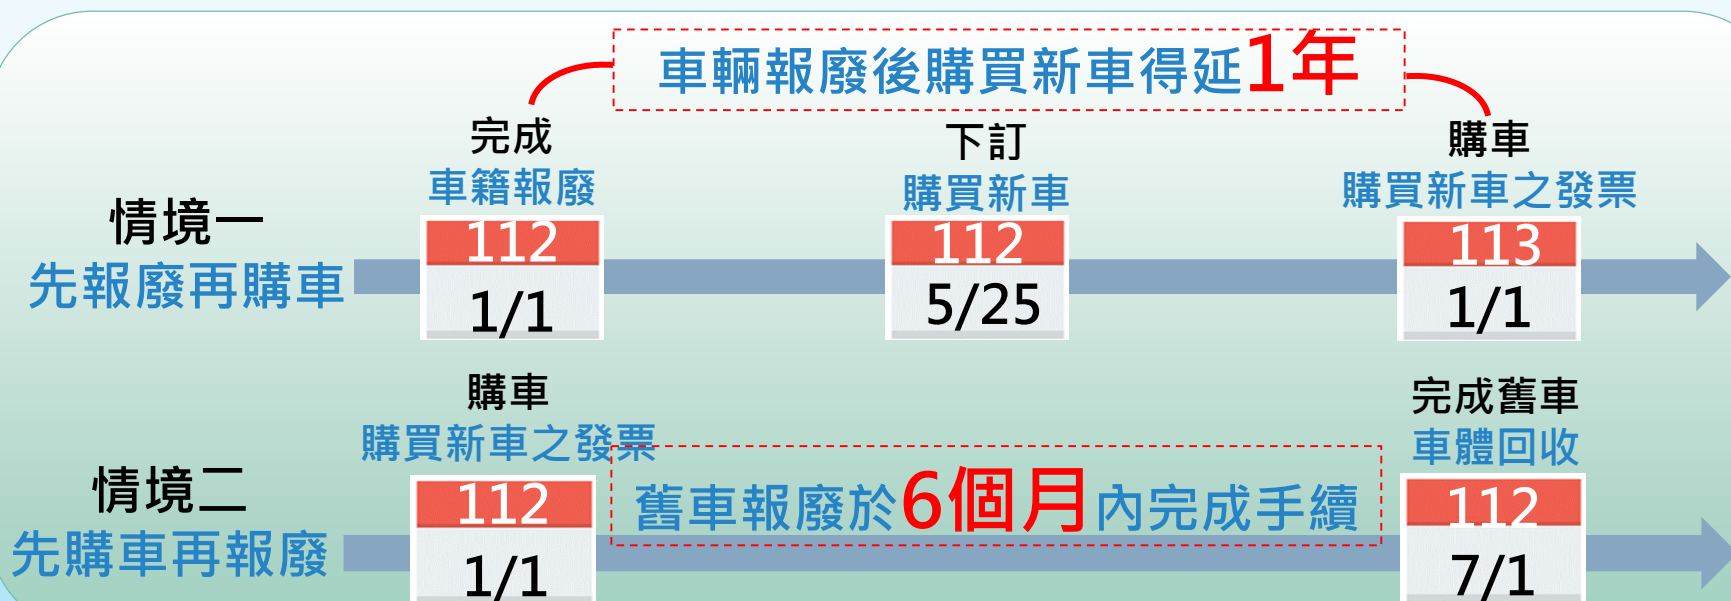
車輛報廢後購買新車得延1年

情境一
先報廢再購車

完成
車籍報廢
112
1/1

下訂
購買新車
112
5/25

購車
購買新車之發票
113
1/1

情境二
先購車再報廢

購車
購買新車之發票
112
1/1

舊車報廢於6個月內完成手續

完成舊車
車體回收
112
7/1